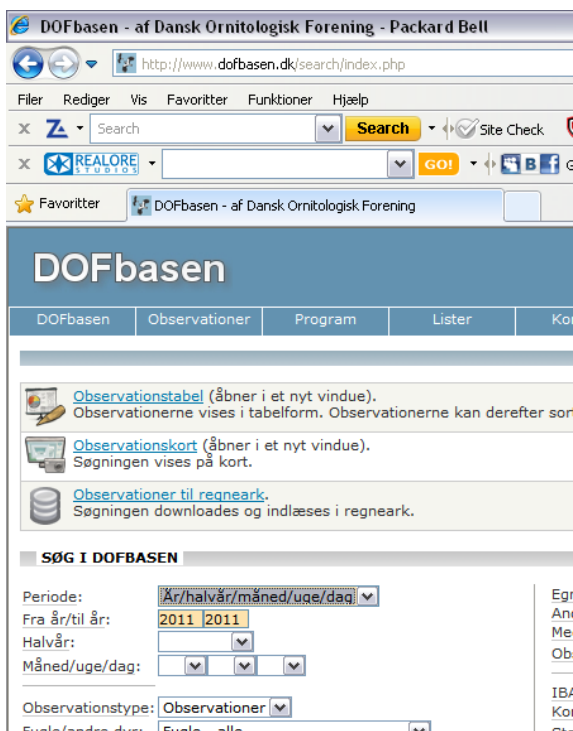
DOFbasen - af Dansk Ornitologisk Forening - Packard Bell

http://www.dofbasen.dk/search/index.php

Filer Rediger Vis Favoritter Funktioner Hjælp

Search Search Site Check

REALORE STUDIOS GO!

Favoritter DOFbasen - af Dansk Ornitologisk Forening

DOFbasen

DOFbasen Observationer Program Lister Ko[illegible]

Observationstabel (åbner i et nyt vindue).
Observationerne vises i tabelform. Observationerne kan derefter sor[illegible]

Observationskort (åbner i et nyt vindue).
Søgningen vises på kort.

Observationer til regneark.
Søgningen downloades og indlæses i regneark.

SØG I DOFBASEN

Periode: År/halvår/måned/uge/dag
Fra år/til år: 2011 2011
Halvår:
Måned/uge/dag:

Observationstype: Observationer
Fugle/andre dyr: Fugle - alle

Eg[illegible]
An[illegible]
Me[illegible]
Ob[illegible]

IBA
Ko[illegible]
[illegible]